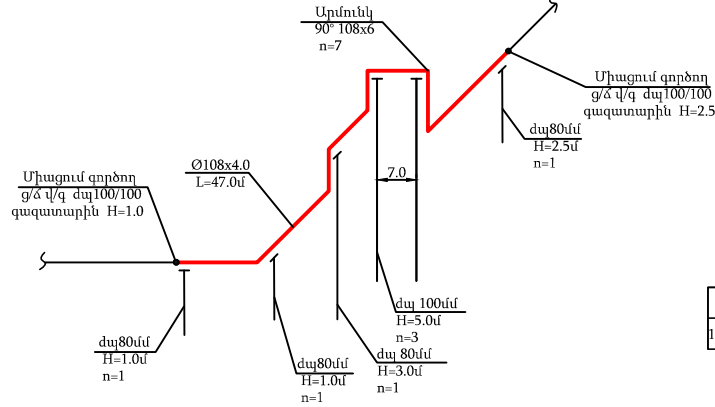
Արմունկ
90° 108x6
n=7

Միացում գործող
ց/ճ վ/գ  դպ100/100
գազատարին  H=2.5

դպ80մմ
H=2.5մ
n=1

Ø108x4.0
L=47.0մ

7.0

Միացում գործող
ց/ճ վ/գ  դպ100/100
գազատարին  H=1.0

դպ 100մմ
H=5.0մ
n=3

դպ80մմ
H=1.0մ
n=1

դպ80մմ
H=1.0մ
n=1

դպ 80մմ
H=3.0մ
n=1

1